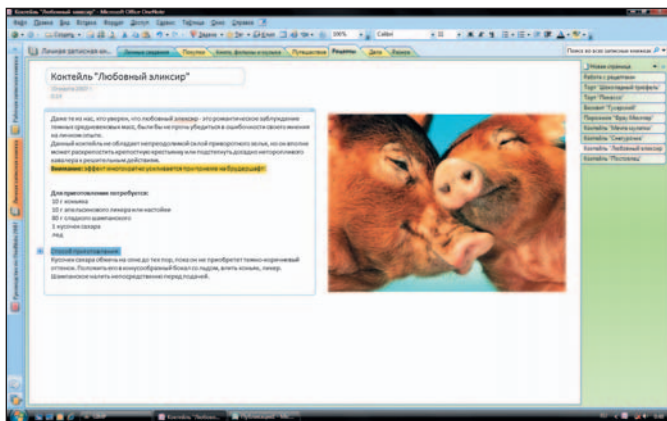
Коктейль "Любовный эликсир" - Microsoft Office OneNote

Файл Правка Вид Вставка Формат Сервис Таблица Окно Справка

Личная записная кн... | Личные сведения | Покупки | Книги, фильмы и музыка | Путешествия | Рецепты | Дача | Разное

Поиск во всех записных книжках

Коктейль "Любовный эликсир"

Даже те из нас, кто уверен, что любовный эликсир - это романтическое заблуждение темных средневековых масс, были бы не прочь убедиться в ошибочности своего мнения на личном опыте.
Данный коктейль не обладает непреодолимой силой приворотного зелья, но он вполне может раскрепостить крепостную крестьянку или подстегнуть догадку нетерпеливого кавалера к решительным действиям.
Внимание: эффект многократно усиливается при приеме на брудершафт!

Для приготовления потребуется:
10 г коньяка
10 г апельсинового ликера или настойки
80 г сладкого шампанского
1 кусочек сахара
лед

Способ приготовления
Кусочек сахара обжечь на огне до тех пор, пока он не приобретет темно-коричневый оттенок. Положить его в конусообразный бокал со льдом, влить коньяк, ликер. Шампанское налить непосредственно перед подачей.

Новая страница
Работа с рецептами
Торт "Шоколадный трюфель"
Торт "Пикассо"
Бисквит "Гусарский"
Пирожное "Фрау Меллер"
Коктейль "Мечта купчихи"
Коктейль "Смеха ради"
Коктейль "Любовный эликсир"
Коктейль "Постоялец"

Рабочая записная книжка
Личная записная книжка
Руководство по OneNote 2007

Коктейль "Любовн...